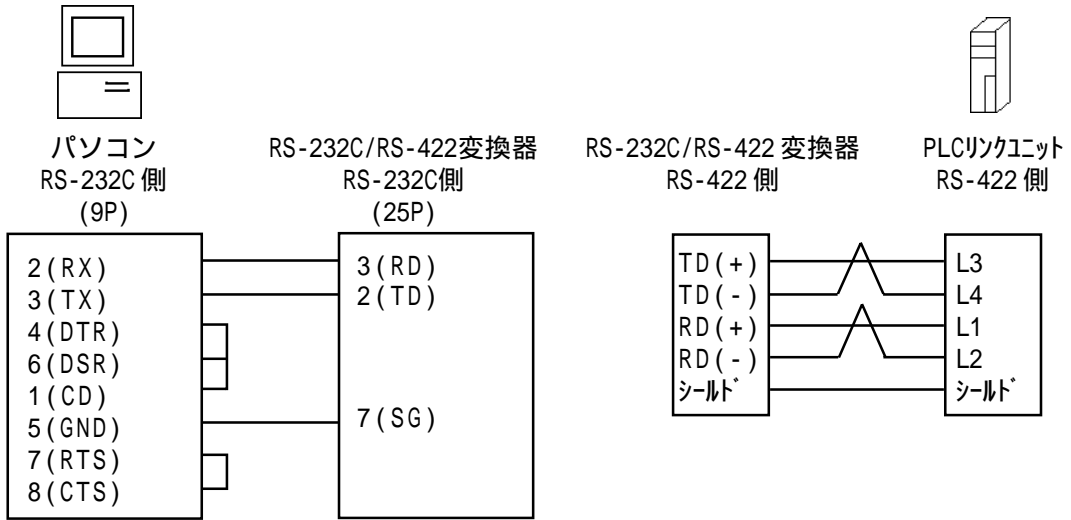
パソコン
RS-232C 側
(9P)

RS-232C/RS-422変換器
RS-232C側
(25P)

RS-232C/RS-422 変換器
RS-422 側

PLCﾘﾝｸﾕﾆｯﾄ
RS-422 側

2(RX)
3(TX)
4(DTR)
6(DSR)
1(CD)
5(GND)
7(RTS)
8(CTS)

3(RD)
2(TD)
7(SG)

TD(+)
TD(-)
RD(+)
RD(-)
ｼｰﾙﾄﾞ

L3
L4
L1
L2
ｼｰﾙﾄﾞ